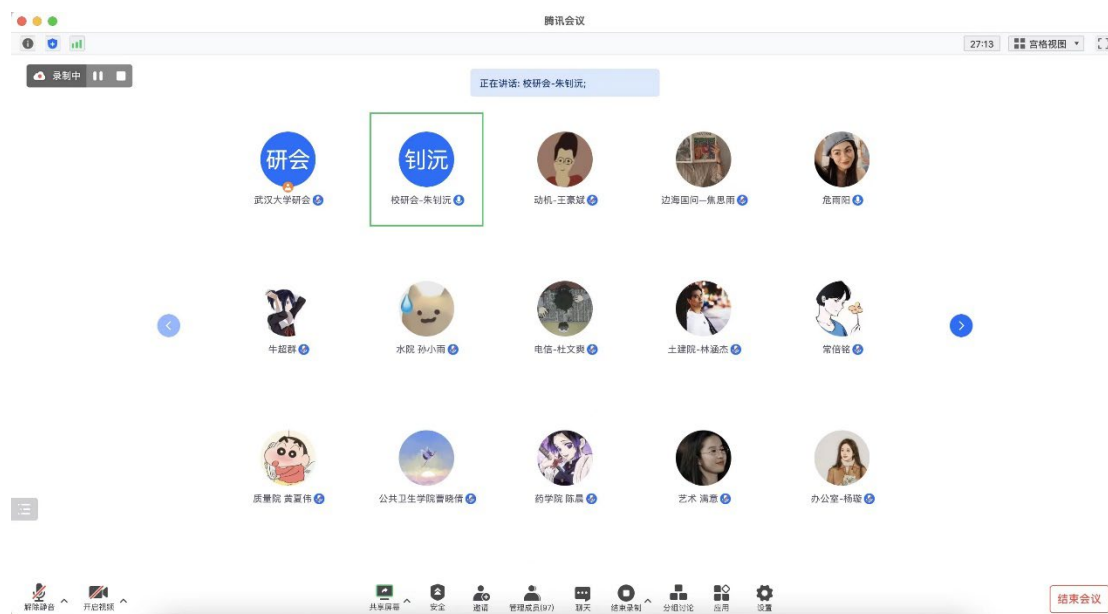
腾讯会议

27:13
宫格视图

录制中

正在讲话: 校研会-朱钊沅;

研会
武汉大学研会

钊沅
校研会-朱钊沅

动机-王秉斌

边海回问--焦思雨

危雨阳

牛超群

水院 孙小雨

电信-杜文爽

土建院-林涵杰

常倍铭

质量院 龚夏伟

公共卫生学院曹晓倩

药学院 陈晨

艺术 滴意

办公室-杨璇

解除静音
开启视频
共享屏幕
安全
邀请
管理成员(97)
聊天
结束录制
分组讨论
应用
设置
结束会议